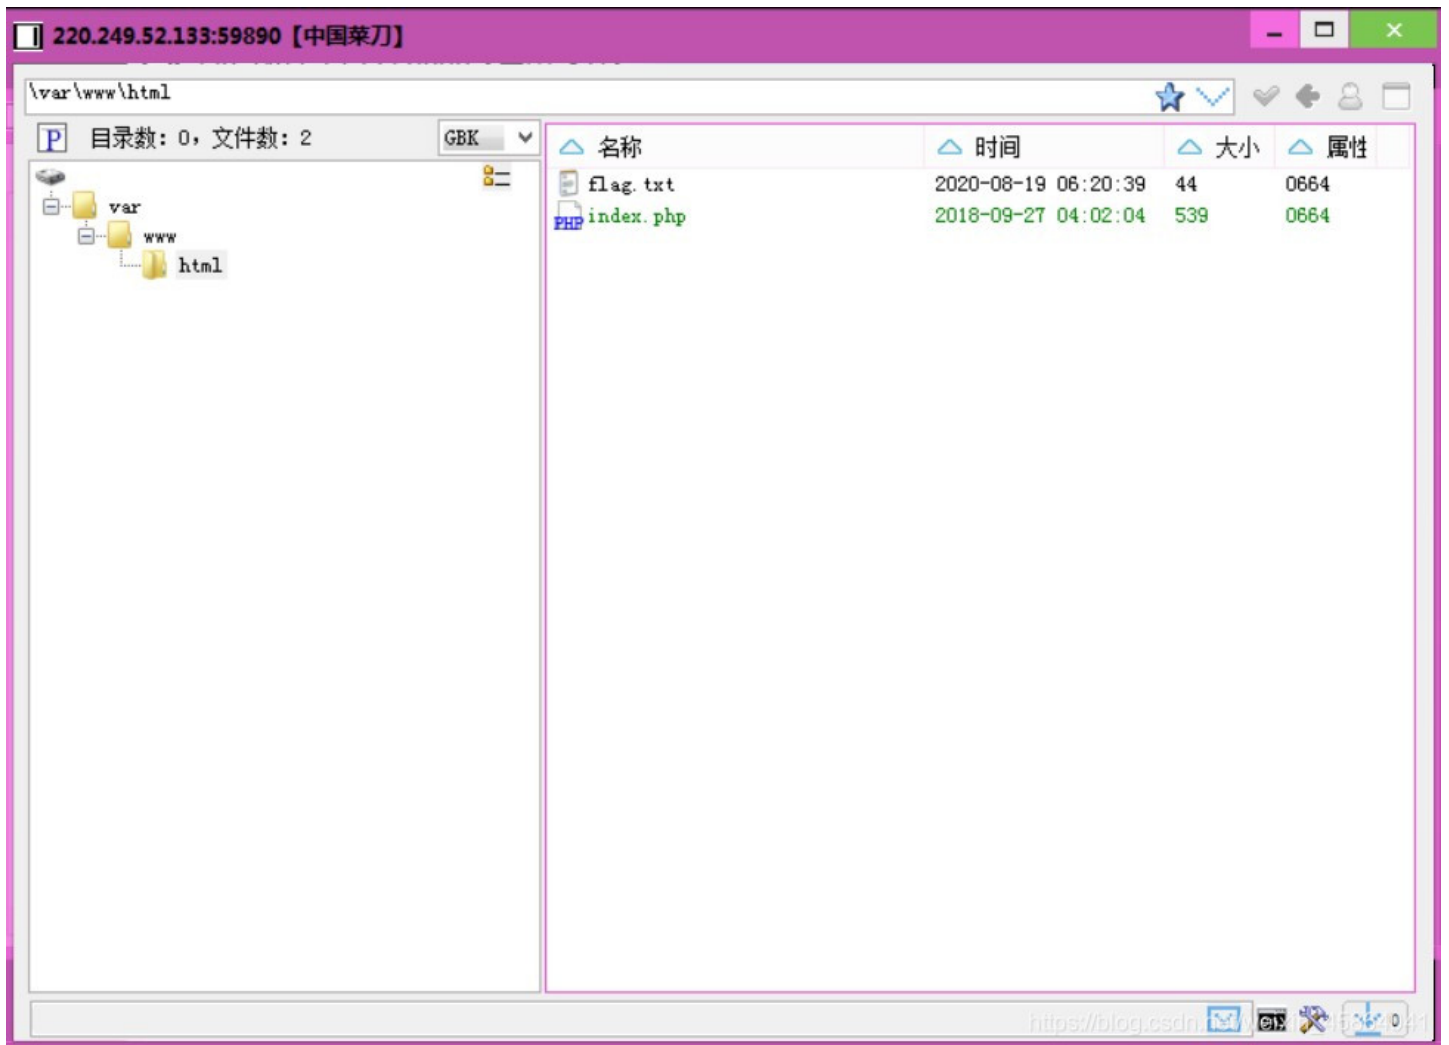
220.249.52.133:59890 [中国菜刀]

\var\www\html

P 目录数: 0, 文件数: 2

GBK

var
www
html

| 名称 | 时间 | 大小 | 属性 |
|---|---|---|---|
| flag.txt | 2020-08-19 06:20:39 | 44 | 0664 |
| index.php | 2018-09-27 04:02:04 | 539 | 0664 |

https://blog.csdn.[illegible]

0